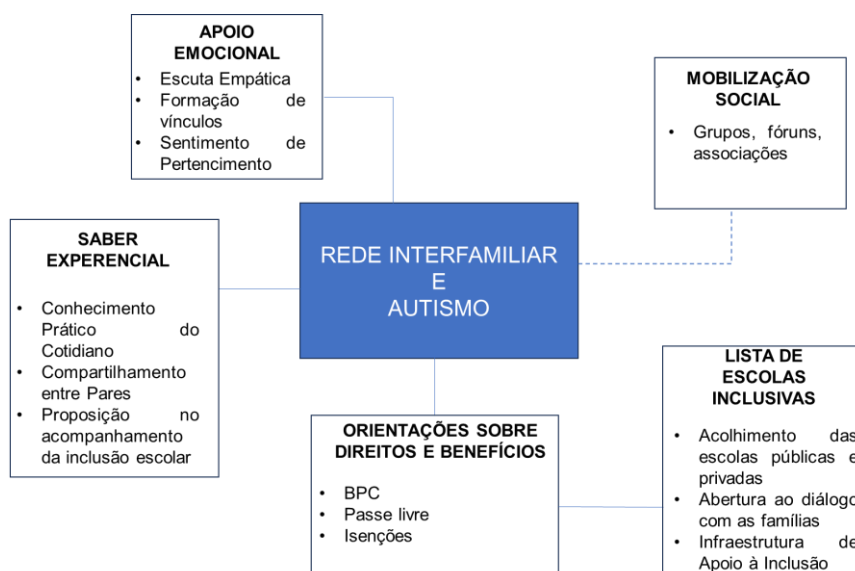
APOIO EMOCIONAL
- Escuta Empática
- Formação de vínculos
- Sentimento de Pertencimento

MOBILIZAÇÃO SOCIAL
- Grupos, fóruns, associações

SABER EXPERENCIAL
- Conhecimento Prático do Cotidiano
- Compartilhamento entre Pares
- Proposição no acompanhamento da inclusão escolar

REDE INTERFAMILIAR E AUTISMO

LISTA DE ESCOLAS INCLUSIVAS
- Acolhimento das escolas públicas e privadas
- Abertura ao diálogo com as famílias
- Infraestrutura de Apoio à Inclusão

ORIENTAÇÕES SOBRE DIREITOS E BENEFÍCIOS
- BPC
- Passe livre
- Isenções